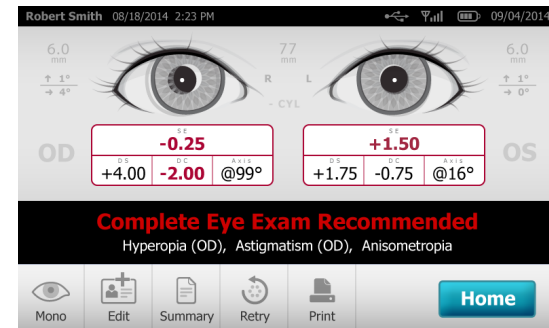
Robert Smith 08/18/2014 2:23 PM

09/04/2014

6.0 mm

↑ 1°
→ 4°

77 mm

R

L

- CYL

6.0 mm

↑ 1°
→ 0°

OD

| SE | | |
|---|---|---|
| -0.25 | | |
| DS | DC | Axis |
| +4.00 | -2.00 | @99° |

| SE | | |
|---|---|---|
| +1.50 | | |
| DS | DC | Axis |
| +1.75 | -0.75 | @16° |

OS

Complete Eye Exam Recommended

Hyperopia (OD), Astigmatism (OD), Anisometropia

Mono

Edit

Summary

Retry

Print

Home